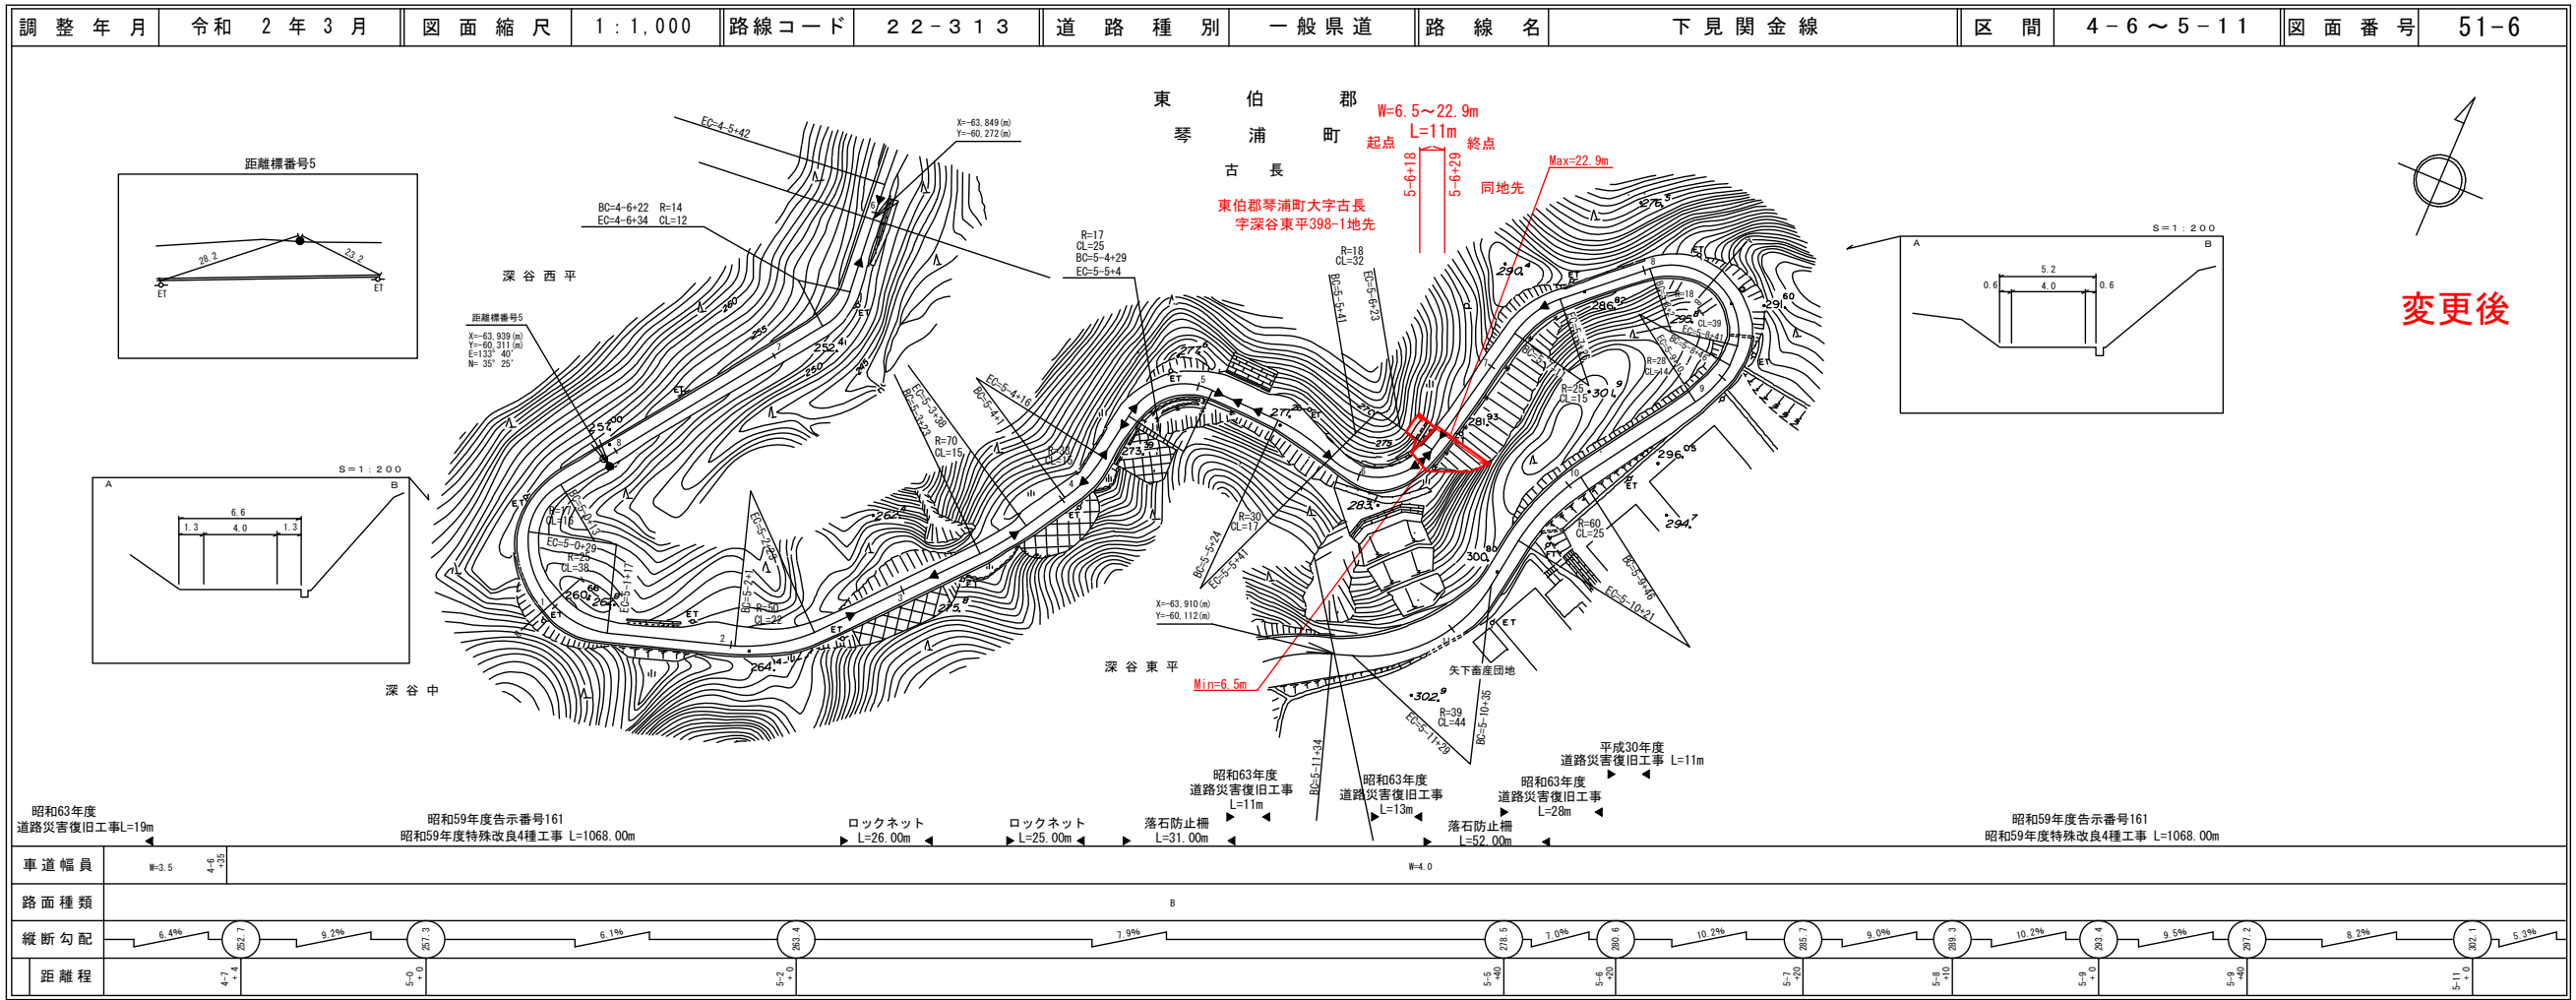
| 調整年月 | 令和 2年3月 | 図面縮尺 | 1:1,000 | 路線コード | 22-313 | 道路種別 | 一般県道 | 路線名 | 下見関金線 | 区間 | 4-6～5-11 | 図面番号 | 51-6 |
|---|---|---|---|---|---|---|---|---|---|---|---|---|---|

東伯郡
琴浦町
古長

W=6.5～22.9m
L=11m
起点 終点
5-6+18
5-6+29
同地先
Max=22.9m

東伯郡琴浦町大字古長
字深谷東平398-1地先

変更後

距離標番号5
28.2
23.2
ET
ET

S=1:200
A B
5.2
0.6 4.0 0.6

S=1:200
A B
6.6
1.3 4.0 1.3

深谷西平
深谷東平
深谷中
矢下畜産団地

EC=4-5+42
X=-63,849(m)
Y=-60,272(m)
BC=4-6+22 R=14
EC=4-6+34 CL=12
R=17
CL=25
BC=5-4+29
EC=5-5+4
R=18
CL=32
BC=5-5+41
EC=5-6+23
距離標番号5
X=-63,939(m)
Y=-60,311(m)
E=133° 40'
N= 35° 25'
EC=5-4+16
BC=5-4+1
EC=5-3+38
BC=5-3+23
R=70
CL=15
R=17
CL=16
EC=5-0+29
R=25
CL=38
EC=5-1+17
EC=5-2+4
BC=5-2+11
R=50
CL=22
R=30
CL=17
BC=5-5+24
EC=5-5+41
R=25
CL=15
R=28
CL=14
CL=39
R=60
CL=25
BC=5-9+46
EC=5-10+21
X=-63,910(m)
Y=-60,112(m)
R=39
CL=44
BC=5-10+35
EC=5-11+29
BC=5-11+34
Min=6.5m

252.00 252.41 260 255 250 245 262 260.66 262 264.02 275 273.39 277.6 277.26 275 283 281.93 286.82 290.4 276.5 291.60 301.9 296.05 294.7 300.80 302.9

昭和63年度
道路災害復旧工事L=19m
昭和59年度告示番号161
昭和59年度特殊改良4種工事 L=1068.00m
ロックネット
L=26.00m
ロックネット
L=25.00m
落石防止柵
L=31.00m
昭和63年度
道路災害復旧工事
L=11m
昭和63年度
道路災害復旧工事
L=13m
昭和63年度
道路災害復旧工事
L=28m
平成30年度
道路災害復旧工事 L=11m
落石防止柵
L=52.00m
昭和59年度告示番号161
昭和59年度特殊改良4種工事 L=1068.00m

| 車道幅員 | W=3.5 4-6+35 W=4.0 |
|---|---|
| 路面種類 | B |
| 縦断勾配 | 6.4% 252.7 9.2% 257.3 6.1% 263.4 7.9% 278.5 7.0% 280.6 10.2% 285.7 9.0% 289.3 10.2% 293.4 9.5% 297.2 8.2% 302.1 5.3% |
| 距離程 | 4-7+4 5-0+0 5-2+0 5-5+40 5-6+20 5-7+20 5-8+10 5-9+0 5-9+40 5-11+0 |